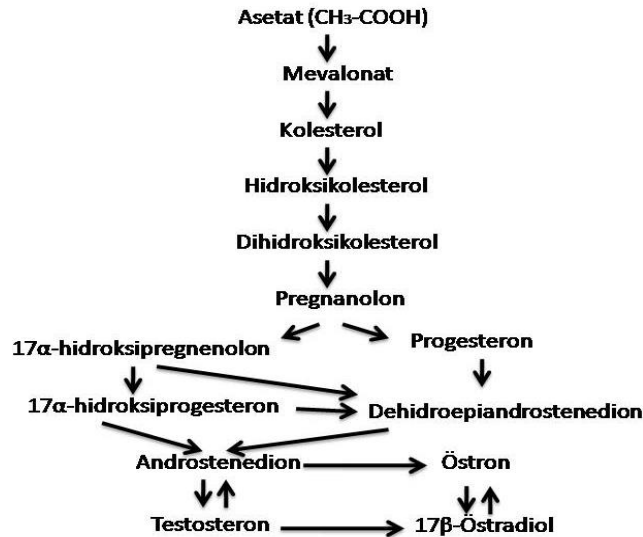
Asetat ($CH_3$-COOH)

Mevalonat

Kolesterol

Hidroksikolesterol

Dihidroksikolesterol

Pregnanolon

17α-hidroksipregnenolon

Progesteron

17α-hidroksiprogesteron

Dehidroepiandrostenedion

Androstenedion

Östron

Testosteron

17β-Östradiol